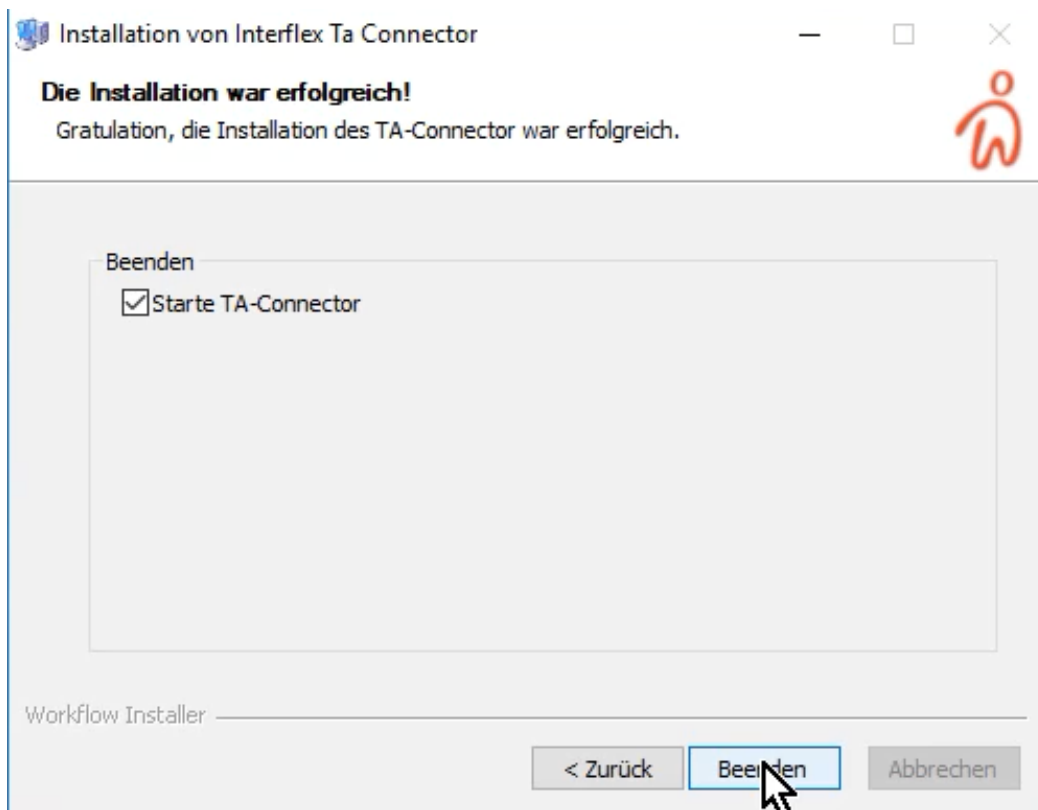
Installation von Interflex Ta Connector

Die Installation war erfolgreich!

Gratulation, die Installation des TA-Connector war erfolgreich.

Beenden

☑ Starte TA-Connector

Workflow Installer

< Zurück

Beenden

Abbrechen